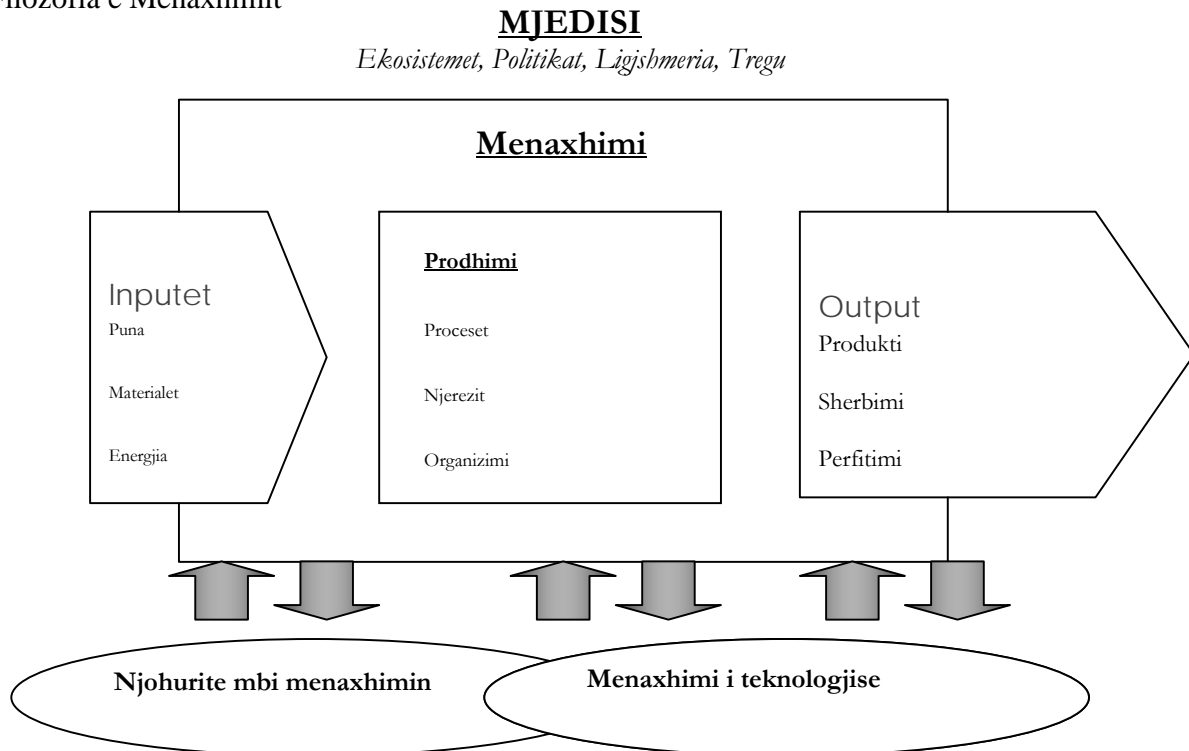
ilozofia e Menaxhimit

MJEDISI

Ekosistemet, Politikat, Ligjshmeria, Tregu

Menaxhimi

Inputet
Puna
Materialet
Energjia

Prodhimi
Proceset
Njerezit
Organizimi

Output
Produkti
Sherbimi
Perfitimi

Njohurite mbi menaxhimin

Menaxhimi i teknologjise